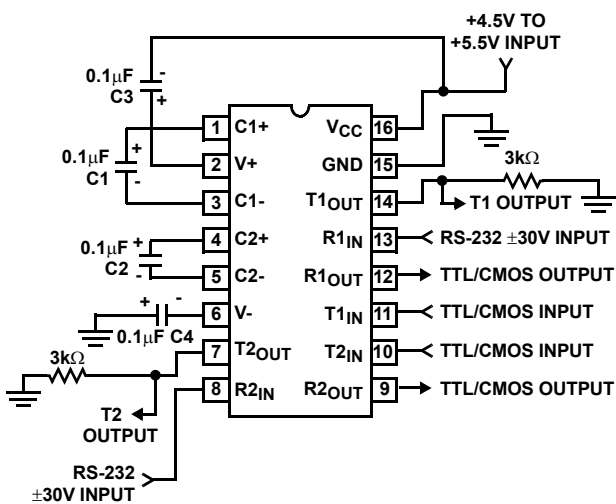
+4.5V TO
+5.5V INPUT

0.1μF
C3
-
+

0.1μF
C1
+
-

0.1μF
C2
+
-

+
-
0.1μF C4

3kΩ

T2
OUTPUT

RS-232
±30V INPUT

| 1 | C1+ | $V_{CC}$ | 16 |
|---|---|---|---|
| 2 | V+ | GND | 15 |
| 3 | C1- | $T1_{OUT}$ | 14 |
| 4 | C2+ | $R1_{IN}$ | 13 |
| 5 | C2- | $R1_{OUT}$ | 12 |
| 6 | V- | $T1_{IN}$ | 11 |
| 7 | $T2_{OUT}$ | $T2_{IN}$ | 10 |
| 8 | $R2_{IN}$ | $R2_{OUT}$ | 9 |

3kΩ
T1 OUTPUT
RS-232 ±30V INPUT
TTL/CMOS OUTPUT
TTL/CMOS INPUT
TTL/CMOS INPUT
TTL/CMOS OUTPUT